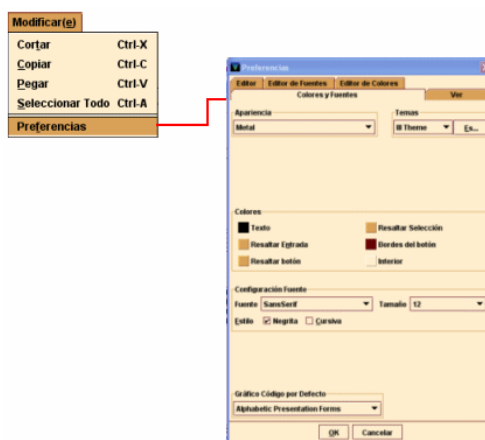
Modificar(e)

Cortar Ctrl-X
Copiar Ctrl-C
Pegar Ctrl-V
Seleccionar Todo Ctrl-A
Preferencias

Preferencias

Editor | Editor de Fuentes | Editor de Colores
Colores y Fuentes | Ver

Apariencia
Metal

Temas
lll Theme
Es...

Colores
Texto
Resaltar Selección
Resaltar Entrada
Bordes del botón
Resaltar botón
Interior

Configuración Fuente
Fuente SansSerif
Tamaño 12
Estilo
Negrita
Cursiva

Gráfico Código por Defecto
Alphabetic Presentation Forms

OK
Cancelar